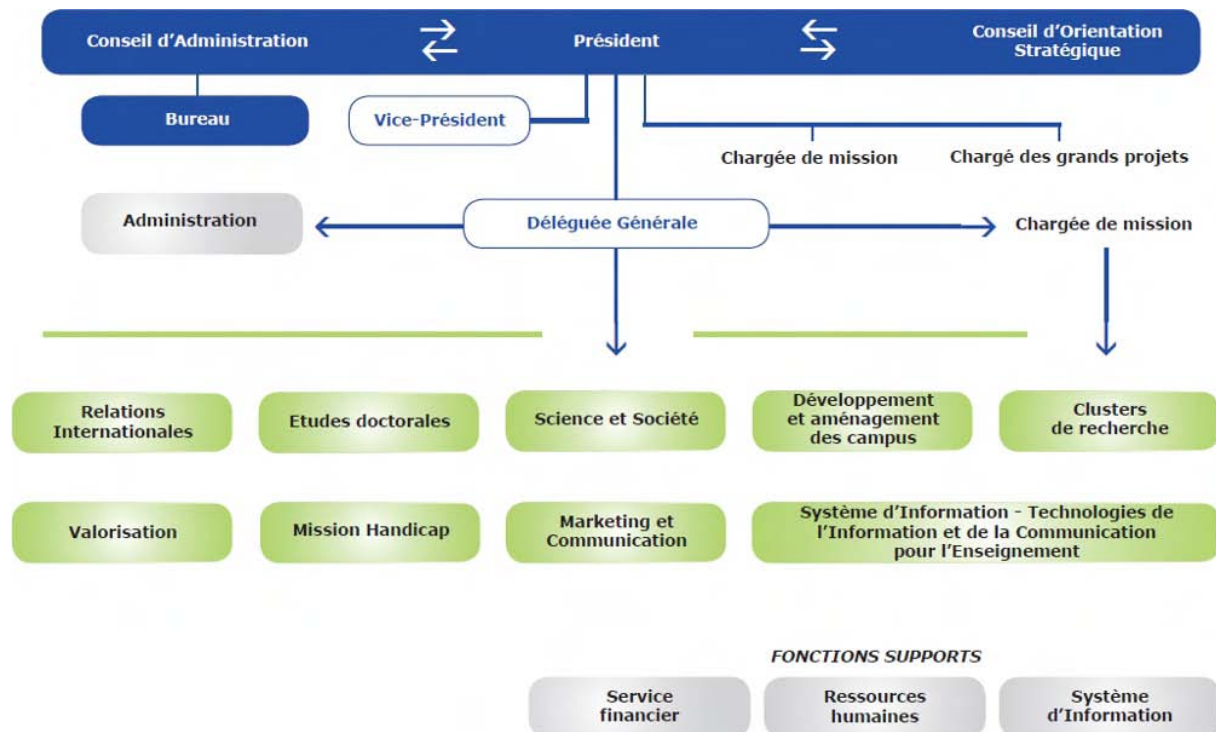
Conseil d'Administration

Président

Conseil d'Orientation Stratégique

Bureau

Vice-Président

Chargée de mission

Chargé des grands projets

Administration

Déléguée Générale

Chargée de mission

Relations Internationales

Etudes doctorales

Science et Société

Développement et aménagement des campus

Clusters de recherche

Valorisation

Mission Handicap

Marketing et Communication

Système d'Information - Technologies de l'Information et de la Communication pour l'Enseignement

FONCTIONS SUPPORTS

Service financier

Ressources humaines

Système d'Information